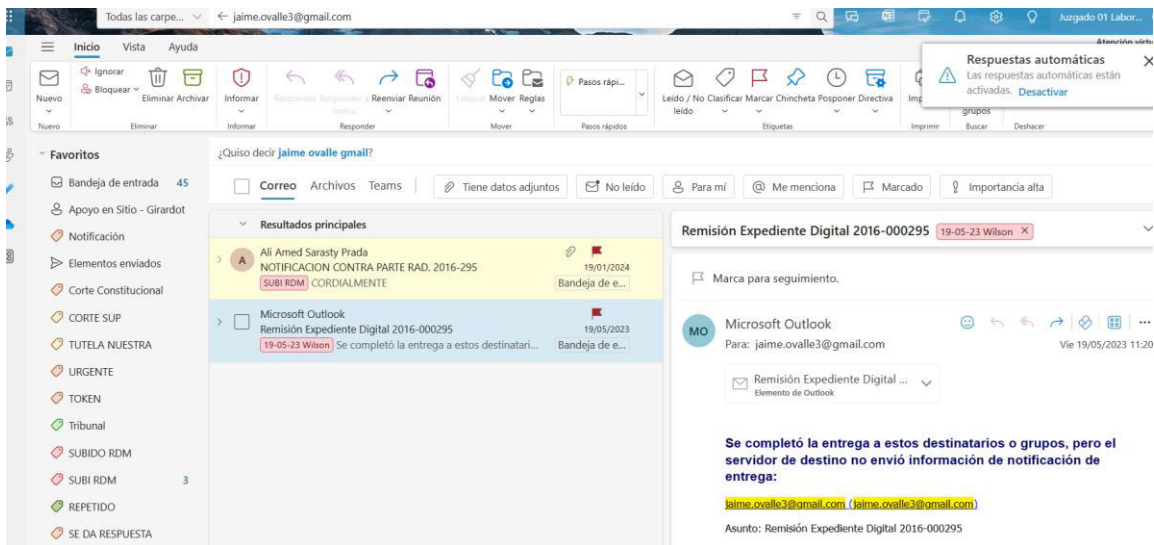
Todas las carpe... ← jaime.ovalle3@gmail.com

Juzgado 01 Labor...

Inicio Vista Ayuda

Atención virtu

Ignorar
Bloquear
Nuevo
Eliminar Archivar
Informar
Responder Responder a todos Reenviar Reunión
Limpiar Mover Reglas
Pasos rápi...
Leído / No leído Clasificar Marcar Chincheta Posponer Directiva
Imp
grupos

Nuevo Eliminar Informar Responder Mover Pasos rápidos Etiquetas Imprimir Buscar Deshacer

Respuestas automáticas
Las respuestas automáticas están activadas. Desactivar

Favoritos
Bandeja de entrada 45
Apoyo en Sitio - Girardot
Notificación
Elementos enviados
Corte Constitucional
CORTE SUP
TUTELA NUESTRA
URGENTE
TOKEN
Tribunal
SUBIDO RDM
SUBI RDM 3
REPETIDO
SE DA RESPUESTA

¿Quiso decir jaime ovalle gmail?

Correo Archivos Teams Tiene datos adjuntos No leído Para mí Me menciona Marcado Importancia alta

Resultados principales

A Ali Amed Sarasty Prada
NOTIFICACION CONTRA PARTE RAD. 2016-295
SUBI RDM CORDIALMENTE
19/01/2024
Bandeja de e...

Microsoft Outlook
Remisión Expediente Digital 2016-000295
19-05-23 Wilson Se completó la entrega a estos destinatari...
19/05/2023
Bandeja de e...

Remisión Expediente Digital 2016-000295 19-05-23 Wilson

Marca para seguimiento.

MO Microsoft Outlook
Para: jaime.ovalle3@gmail.com
Vie 19/05/2023 11:20

Remisión Expediente Digital ...
Elemento de Outlook

Se completó la entrega a estos destinatarios o grupos, pero el servidor de destino no envió información de notificación de entrega:

jaime.ovalle3@gmail.com (jaime.ovalle3@gmail.com)

Asunto: Remisión Expediente Digital 2016-000295